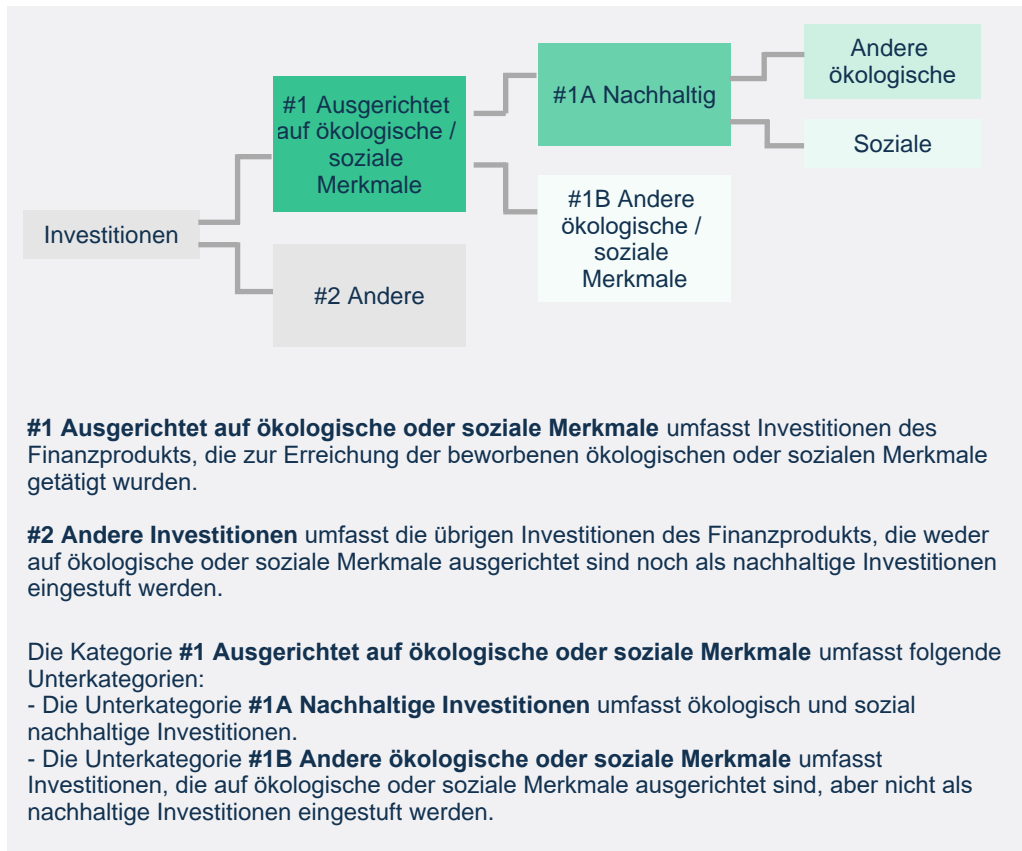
Investitionen

#1 Ausgerichtet auf ökologische / soziale Merkmale

#2 Andere

#1A Nachhaltig

#1B Andere ökologische / soziale Merkmale

Andere ökologische

Soziale

**#1 Ausgerichtet auf ökologische oder soziale Merkmale** umfasst Investitionen des Finanzprodukts, die zur Erreichung der beworbenen ökologischen oder sozialen Merkmale getätigt wurden.

**#2 Andere Investitionen** umfasst die übrigen Investitionen des Finanzprodukts, die weder auf ökologische oder soziale Merkmale ausgerichtet sind noch als nachhaltige Investitionen eingestuft werden.

Die Kategorie **#1 Ausgerichtet auf ökologische oder soziale Merkmale** umfasst folgende Unterkategorien:
- Die Unterkategorie **#1A Nachhaltige Investitionen** umfasst ökologisch und sozial nachhaltige Investitionen.
- Die Unterkategorie **#1B Andere ökologische oder soziale Merkmale** umfasst Investitionen, die auf ökologische oder soziale Merkmale ausgerichtet sind, aber nicht als nachhaltige Investitionen eingestuft werden.